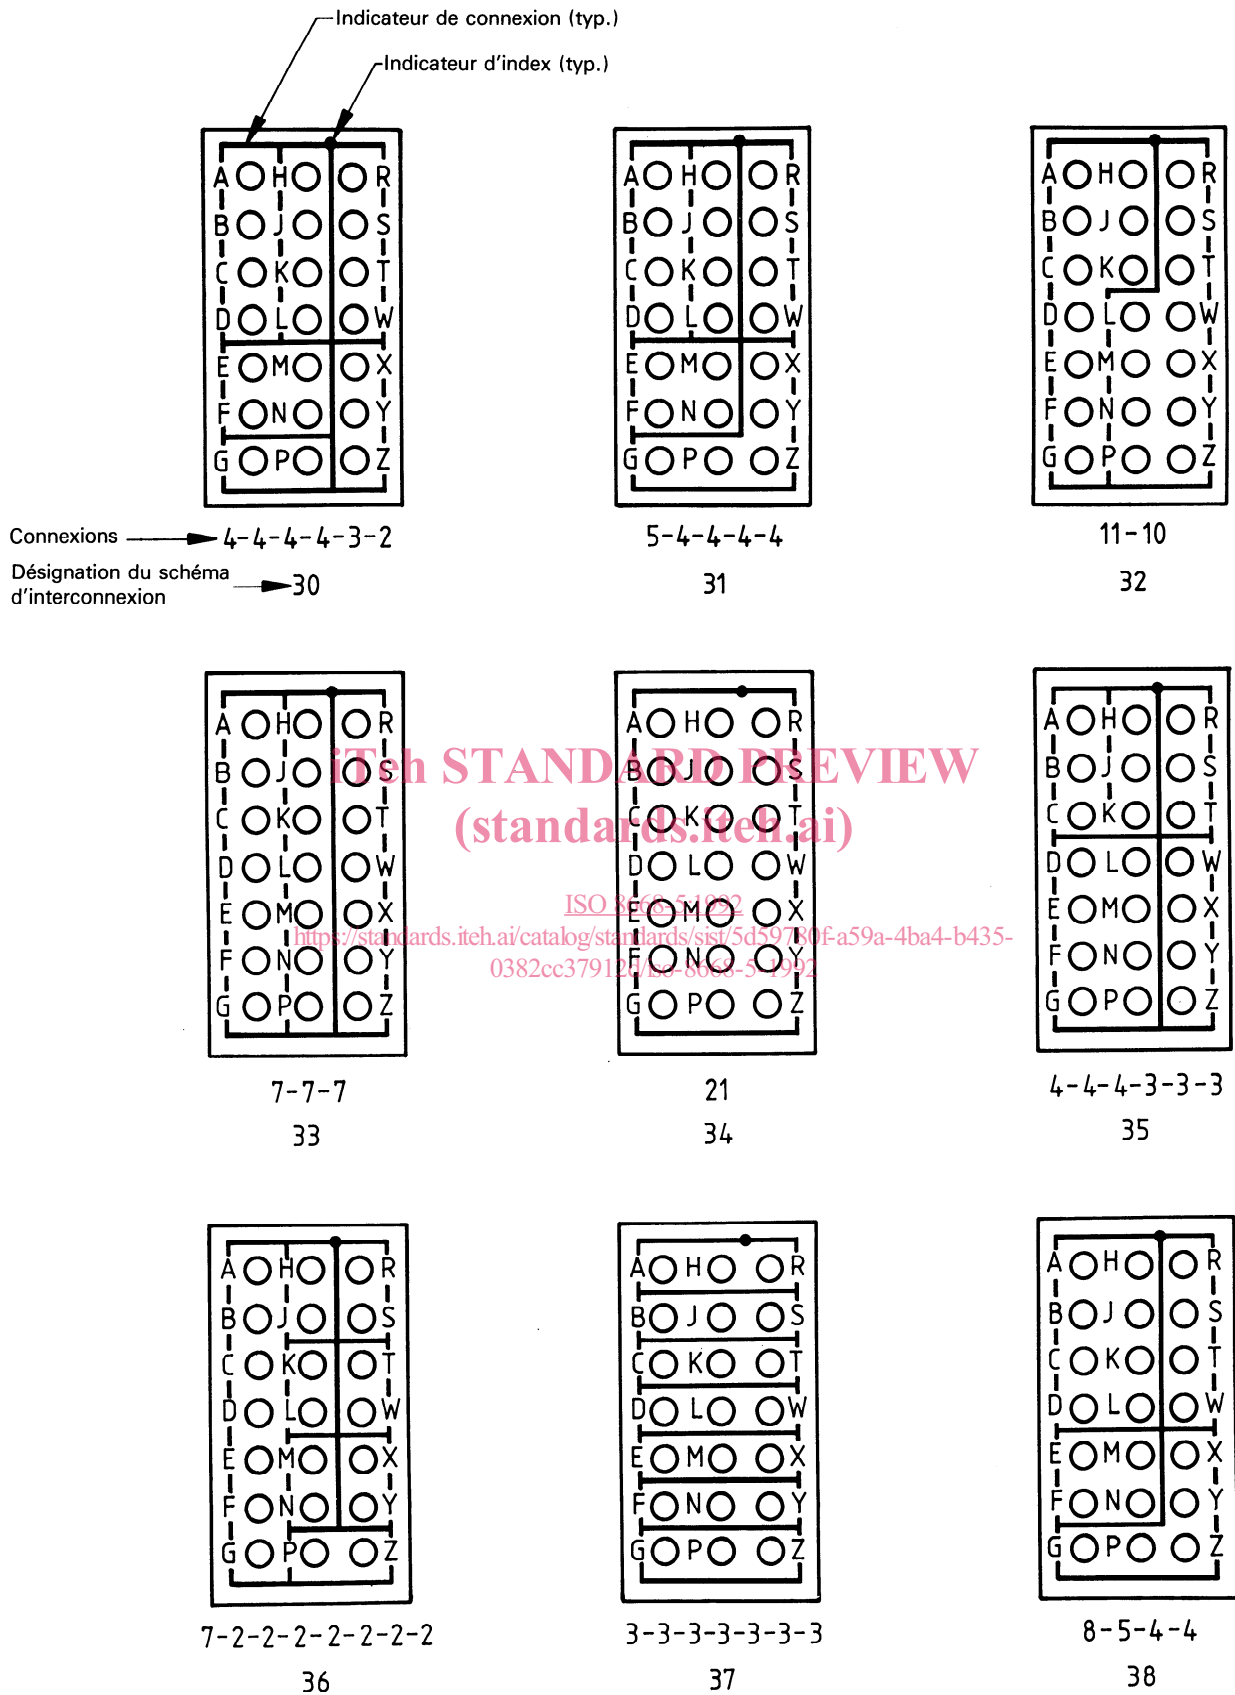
Indicateur de connexion (typ.)

Indicateur d'index (typ.)

A H R
B J S
C K T
D L W
E M X
F N Y
G P Z

Connexions 4-4-4-4-3-2

Désignation du schéma d'interconnexion 30

A H R
B J S
C K T
D L W
E M X
F N Y
G P Z

5-4-4-4-4

31

A H R
B J S
C K T
D L W
E M X
F N Y
G P Z

11-10

32

A H R
B J S
C K T
D L W
E M X
F N Y
G P Z

7-7-7

33

iTeh STANDARD PREVIEW
(standards.iteh.ai)

ISO 8668-5:1992
https://standards.iteh.ai/catalog/standards/sist/5d59780f-a59a-4ba4-b435-0382cc379120/iso-8668-5-1992

A H R
B J S
C K T
D L W
E M X
F N Y
G P Z

21

34

A H R
B J S
C K T
D L W
E M X
F N Y
G P Z

4-4-4-3-3-3

35

A H R
B J S
C K T
D L W
E M X
F N Y
G P Z

7-2-2-2-2-2-2-2

36

A H R
B J S
C K T
D L W
E M X
F N Y
G P Z

3-3-3-3-3-3-3

37

A H R
B J S
C K T
D L W
E M X
F N Y
G P Z

8-5-4-4

38